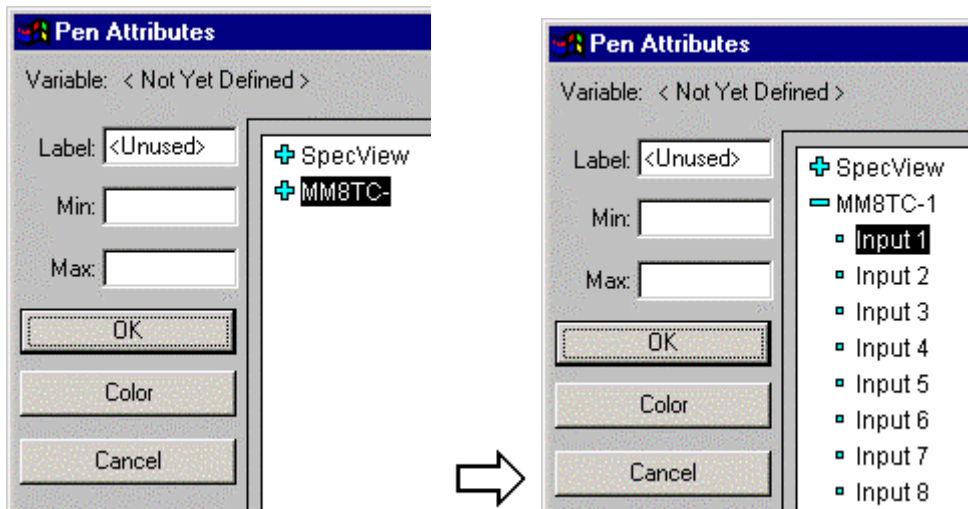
Pen Attributes

Variable: < Not Yet Defined >

Label: <Unused>

Min:

Max:

OK

Color

Cancel

SpecView

MM8TC-

Pen Attributes

Variable: < Not Yet Defined >

Label: <Unused>

Min:

Max:

OK

Color

Cancel

SpecView

MM8TC-1

Input 1

Input 2

Input 3

Input 4

Input 5

Input 6

Input 7

Input 8